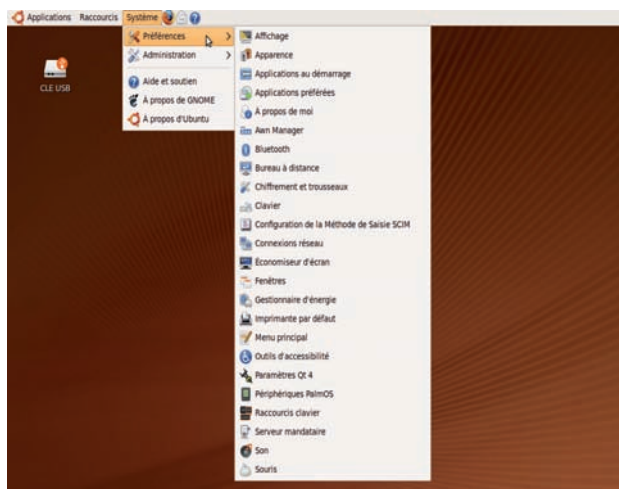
Applications Raccourcis Système

CLE USB

Préférences
Administration
Aide et soutien
À propos de GNOME
À propos d'Ubuntu

Affichage
Apparence
Applications au démarrage
Applications préférées
À propos de moi
Awn Manager
Bluetooth
Bureau à distance
Chiffrement et trousseaux
Clavier
Configuration de la Méthode de Saisie SCIM
Connexions réseau
Économiseur d'écran
Fenêtres
Gestionnaire d'énergie
Imprimante par défaut
Menu principal
Outils d'accessibilité
Paramètres Qt 4
Périphériques PalmOS
Raccourcis clavier
Serveur mandataire
Son
Souris